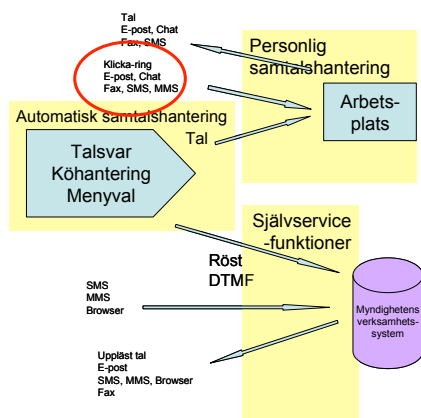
Tal
E-post, Chat
Fax, SMS

Klicka-ring
E-post, Chat
Fax, SMS, MMS

Personlig samtalshantering

Arbetsplats

Automatisk samtalshantering

Tal

Talsvar
Köhantering
Menyval

Självservice -funktioner

Röst
DTMF

SMS
MMS
Browser

Myndighetens verksamhetssystem

Uppläst tal
E-post
SMS, MMS, Browser
Fax